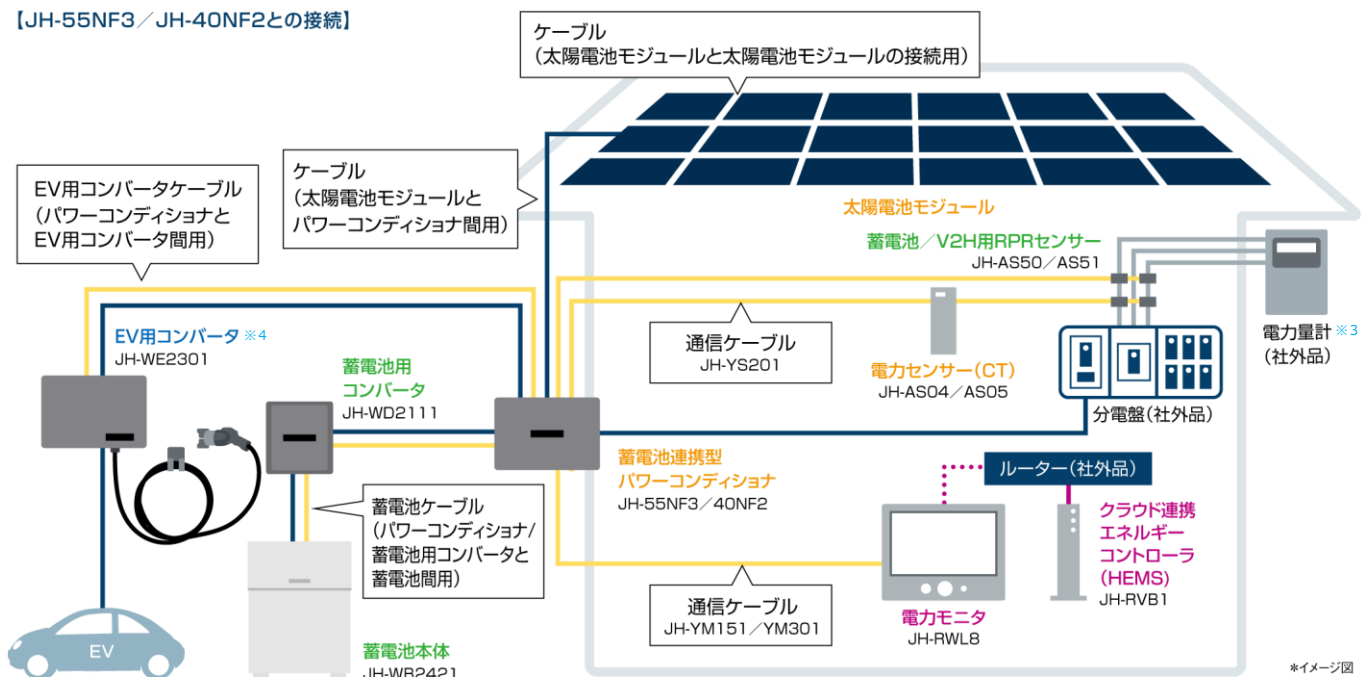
【JH-55NF3／JH-40NF2との接続】

ケーブル
（太陽電池モジュールと太陽電池モジュールの接続用）

ケーブル
（太陽電池モジュールと
パワーコンディショナ間用）

EV用コンバータケーブル
（パワーコンディショナと
EV用コンバータ間用）

太陽電池モジュール

蓄電池／V2H用RPRセンサー
JH-AS50／AS51

電力量計 ※3
（社外品）

EV用コンバータ ※4
JH-WE2301

通信ケーブル
JH-YS201

電力センサー（CT）
JH-AS04／AS05

分電盤（社外品）

蓄電池用
コンバータ
JH-WD2111

蓄電池連携型
パワーコンディショナ
JH-55NF3／40NF2

ルーター（社外品）

クラウド連携
エネルギー
コントローラ
（HEMS）
JH-RVB1

蓄電池ケーブル
（パワーコンディショナ/
蓄電池用コンバータと
蓄電池間用）

通信ケーブル
JH-YM151／YM301

電力モニタ
JH-RWL8

EV

蓄電池本体
JH-WB2421

*イメージ図